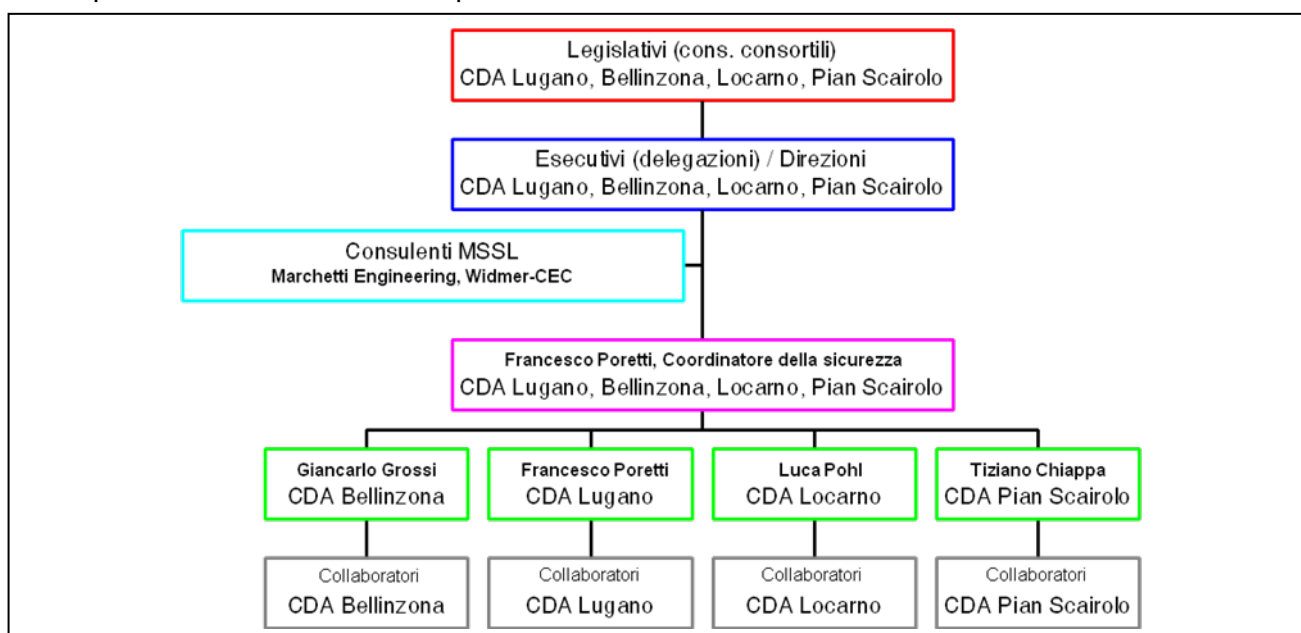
Legislativi (cons. consortili)
CDA Lugano, Bellinzona, Locarno, Pian Scairolo

Esecutivi (delegazioni) / Direzioni
CDA Lugano, Bellinzona, Locarno, Pian Scairolo

Consulenti MSSL
Marchetti Engineering, Widmer-CEC

Francesco Poretti, Coordinatore della sicurezza
CDA Lugano, Bellinzona, Locarno, Pian Scairolo

Giancarlo Grossi
CDA Bellinzona

Francesco Poretti
CDA Lugano

Luca Pohl
CDA Locarno

Tiziano Chiappa
CDA Pian Scairolo

Collaboratori
CDA Bellinzona

Collaboratori
CDA Lugano

Collaboratori
CDA Locarno

Collaboratori
CDA Pian Scairolo